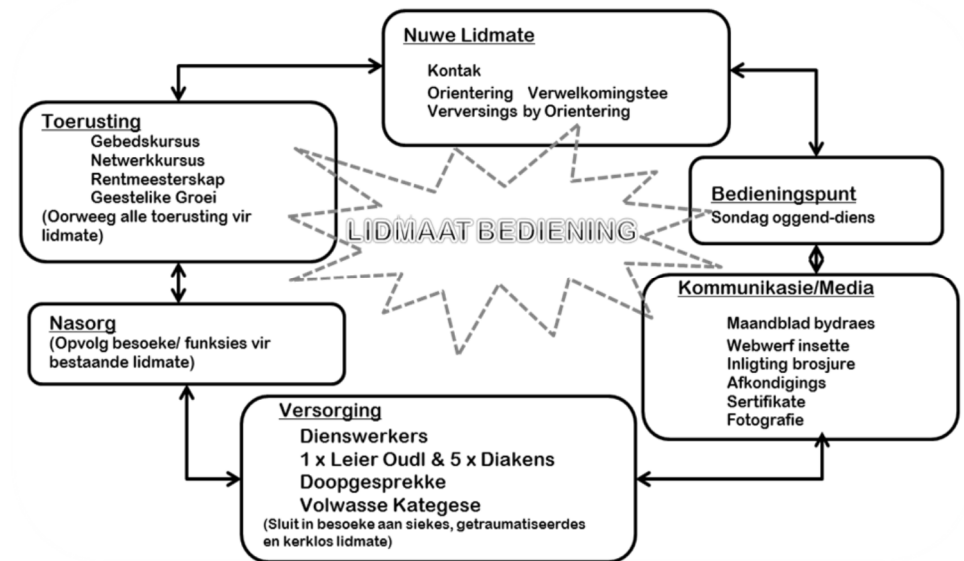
Nuwe Lidmate
Kontak
Orientering Verwelkomingstee
Verversings by Orientering

Toerusting
Gebedskursus
Netwerkkursus
Rentmeesterskap
Geestelike Groei
(Oorweeg alle toerusting vir lidmate)

LIDMAAT BEDIENING

Bedieningspunt
Sondag oggend-diens

Kommunikasie/Media
Maandblad bydraes
Webwerf insette
Inligting brosjure
Afkondigings
Sertifikate
Fotografie

Nasorg
(Opvolg besoeke/ funksies vir bestaande lidmate)

Versorging
Dienswerkers
1 x Leier Oudl & 5 x Diakens
Doopgesprekke
Volwasse Kategese
(Sluit in besoeke aan siekes, getraumatiseerdes en kerklos lidmate)